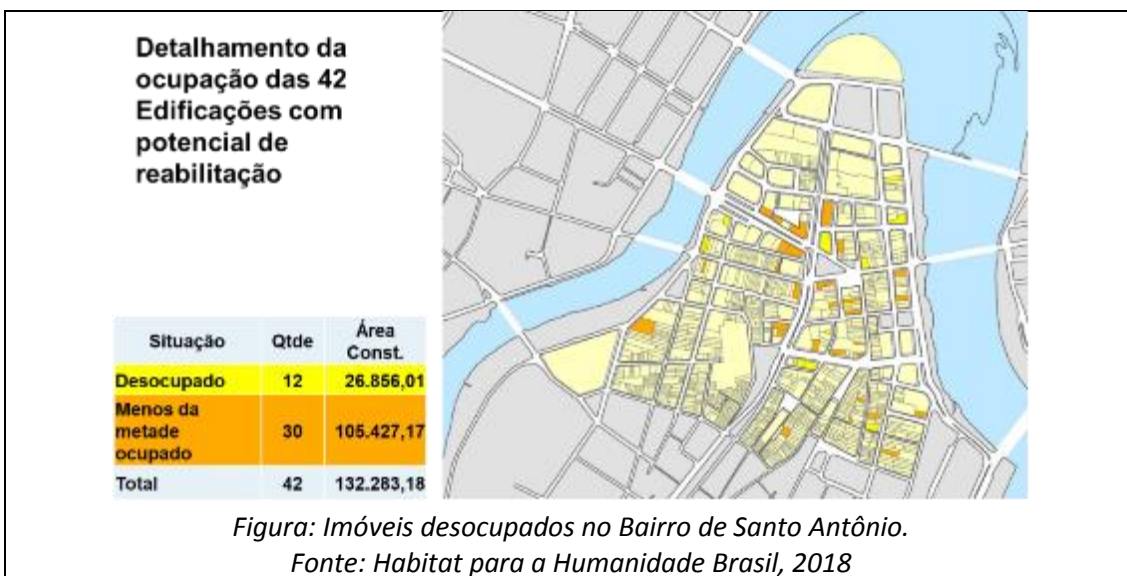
Detalhamento da ocupação das 42 Edificações com potencial de reabilitação

| Situação | Qtde | Área Const. |
|---|---|---|
| Desocupado | 12 | 26.856,01 |
| Menos da metade ocupado | 30 | 105.427,17 |
| Total | 42 | 132.283,18 |

Figura: Imóveis desocupados no Bairro de Santo Antônio.
Fonte: Habitat para a Humanidade Brasil, 2018